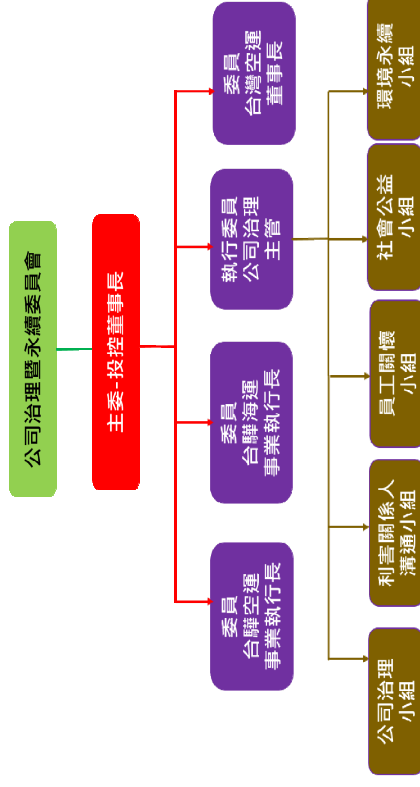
公司治理暨永續委員會

主委-投控董事長

委員
台灣空運
董事長

執行委員
公司治理
主管

委員
台驊海運
事業執行長

委員
台驊空運
事業執行長

環境永續
小組

社會公益
小組

員工關懷
小組

利害關係人
溝通小組

公司治理
小組